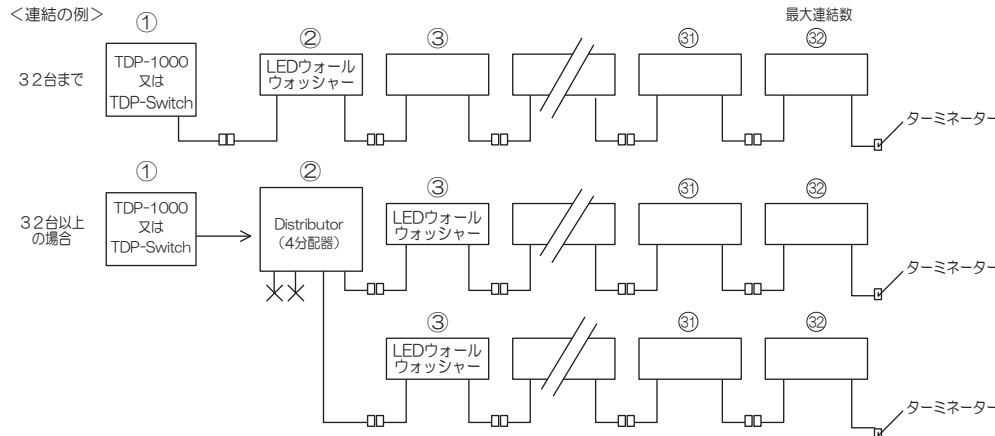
<連結の例>

最大連結数

32台まで

① TDP-1000 又は TDP-Switch

② LEDウォール ウォッシャー

③

㉛

㉜

ターミネーター

32台以上 の場合

① TDP-1000 又は TDP-Switch

② Distributor （4分配器）

③ LEDウォール ウォッシャー

㉛

㉜

ターミネーター

③ LEDウォール ウォッシャー

㉛

㉜

ターミネーター